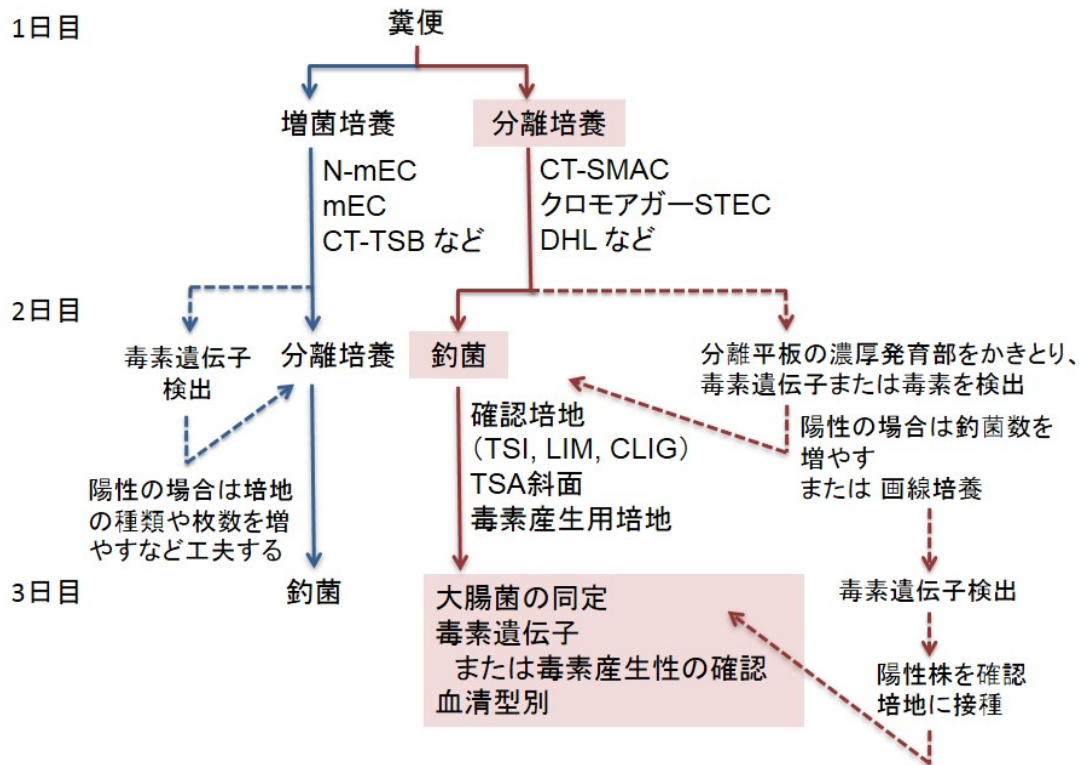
1日目

糞便

増菌培養

分離培養

N-mEC
mEC
CT-TSB など

CT-SMAC
クロモアガーSTEC
DHL など

2日目

毒素遺伝子検出

分離培養

釣菌

分離平板の濃厚発育部をかきとり、毒素遺伝子または毒素を検出

確認培地
（TSI, LIM, CLIG）
TSA斜面
毒素産生用培地

陽性の場合は釣菌数を増やす
または 画線培養

陽性の場合は培地の種類や枚数を増やすなど工夫する

3日目

釣菌

大腸菌の同定
毒素遺伝子
または毒素産生性の確認
血清型別

毒素遺伝子検出

陽性株を確認培地に接種